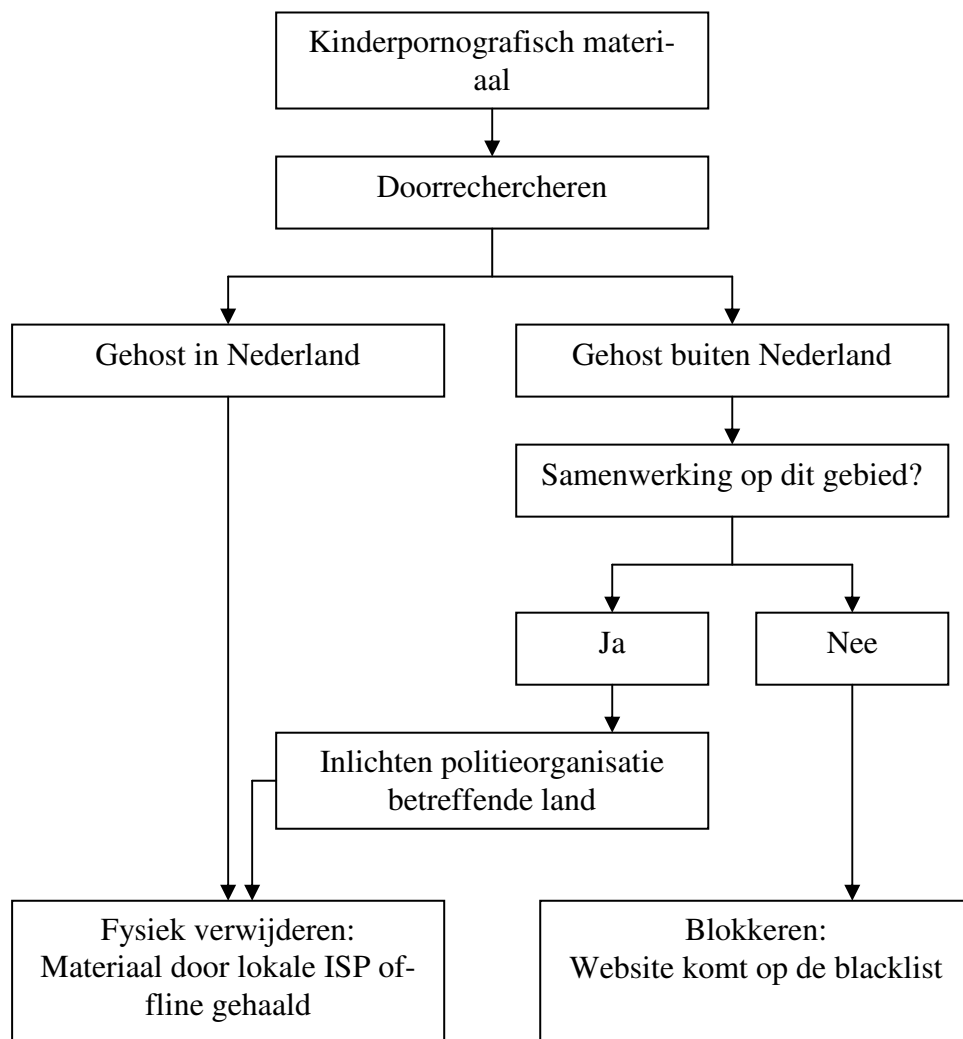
Kinderpornografisch materiaal

Doorrechercheren

Gehost in Nederland

Gehost buiten Nederland

Samenwerking op dit gebied?

Ja

Nee

Inlichten politieorganisatie betreffende land

Fysiek verwijderen: Materiaal door lokale ISP offline gehaald

Blokkeren: Website komt op de blacklist